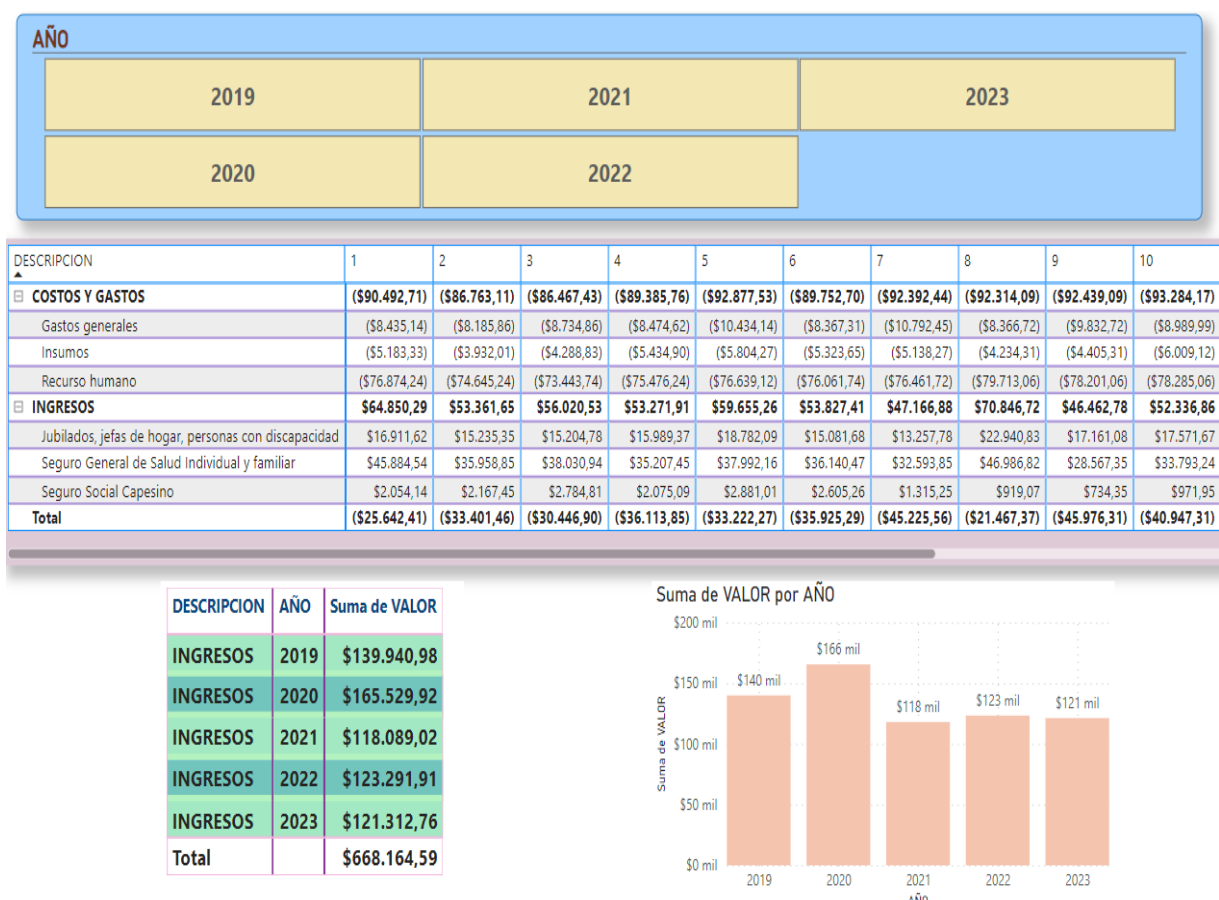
AÑO

2019
2021
2023
2020
2022

| DESCRIPCION | 1 | 2 | 3 | 4 | 5 | 6 | 7 | 8 | 9 | 10 |
|---|---|---|---|---|---|---|---|---|---|---|
| ⊟ COSTOS Y GASTOS | ($90.492,71) | ($86.763,11) | ($86.467,43) | ($89.385,76) | ($92.877,53) | ($89.752,70) | ($92.392,44) | ($92.314,09) | ($92.439,09) | ($93.284,17) |
| Gastos generales | ($8.435,14) | ($8.185,86) | ($8.734,86) | ($8.474,62) | ($10.434,14) | ($8.367,31) | ($10.792,45) | ($8.366,72) | ($9.832,72) | ($8.989,99) |
| Insumos | ($5.183,33) | ($3.932,01) | ($4.288,83) | ($5.434,90) | ($5.804,27) | ($5.323,65) | ($5.138,27) | ($4.234,31) | ($4.405,31) | ($6.009,12) |
| Recurso humano | ($76.874,24) | ($74.645,24) | ($73.443,74) | ($75.476,24) | ($76.639,12) | ($76.061,74) | ($76.461,72) | ($79.713,06) | ($78.201,06) | ($78.285,06) |
| ⊟ INGRESOS | $64.850,29 | $53.361,65 | $56.020,53 | $53.271,91 | $59.655,26 | $53.827,41 | $47.166,88 | $70.846,72 | $46.462,78 | $52.336,86 |
| Jubilados, jefas de hogar, personas con discapacidad | $16.911,62 | $15.235,35 | $15.204,78 | $15.989,37 | $18.782,09 | $15.081,68 | $13.257,78 | $22.940,83 | $17.161,08 | $17.571,67 |
| Seguro General de Salud Individual y familiar | $45.884,54 | $35.958,85 | $38.030,94 | $35.207,45 | $37.992,16 | $36.140,47 | $32.593,85 | $46.986,82 | $28.567,35 | $33.793,24 |
| Seguro Social Capesino | $2.054,14 | $2.167,45 | $2.784,81 | $2.075,09 | $2.881,01 | $2.605,26 | $1.315,25 | $919,07 | $734,35 | $971,95 |
| Total | ($25.642,41) | ($33.401,46) | ($30.446,90) | ($36.113,85) | ($33.222,27) | ($35.925,29) | ($45.225,56) | ($21.467,37) | ($45.976,31) | ($40.947,31) |

| DESCRIPCION | AÑO | Suma de VALOR |
|---|---|---|
| INGRESOS | 2019 | $139.940,98 |
| INGRESOS | 2020 | $165.529,92 |
| INGRESOS | 2021 | $118.089,02 |
| INGRESOS | 2022 | $123.291,91 |
| INGRESOS | 2023 | $121.312,76 |
| Total | | $668.164,59 |

Suma de VALOR por AÑO
$200 mil
$150 mil
$100 mil
$50 mil
$0 mil
Suma de VALOR
$140 mil
$166 mil
$118 mil
$123 mil
$121 mil
2019
2020
2021
2022
2023
AÑO